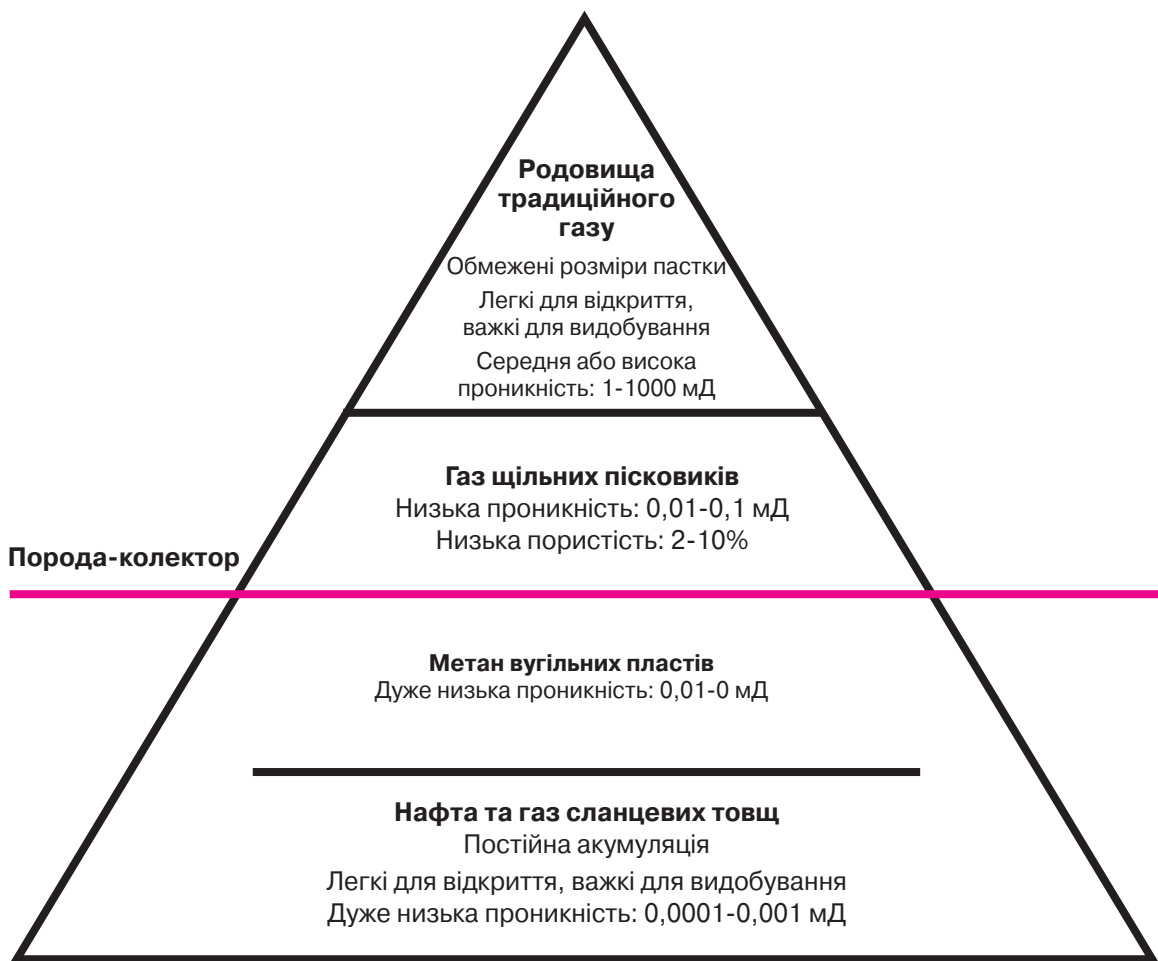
**Родовища традиційного газу**

Обмежені розміри пастки

Легкі для відкриття, важкі для видобування

Середня або висока проникність: 1-1000 мД

**Газ щільних пісковиків**

Низька проникність: 0,01-0,1 мД

Низька пористість: 2-10%

**Порода-колектор**

**Метан вугільних пластів**

Дуже низька проникність: 0,01-0 мД

**Нафта та газ сланцевих товщ**

Постійна акумуляція

Легкі для відкриття, важкі для видобування

Дуже низька проникність: 0,0001-0,001 мД